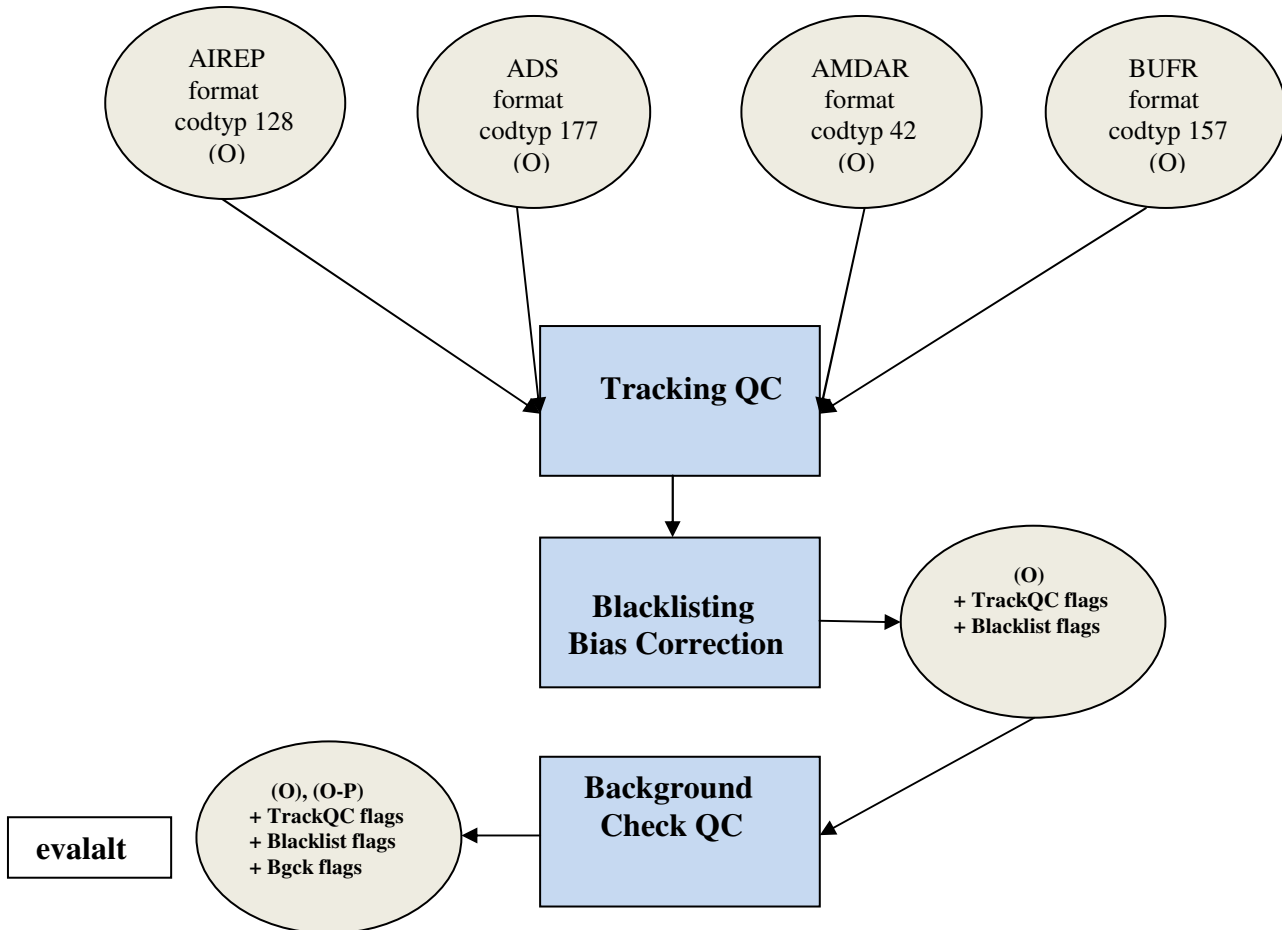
AIREP
format
codtyp 128
(O)

ADS
format
codtyp 177
(O)

AMDAR
format
codtyp 42
(O)

BUFR
format
codtyp 157
(O)

Tracking QC

Blacklisting
Bias Correction

(O)
+ TrackQC flags
+ Blacklist flags

Background
Check QC

(O), (O-P)
+ TrackQC flags
+ Blacklist flags
+ Bgck flags

evalalt